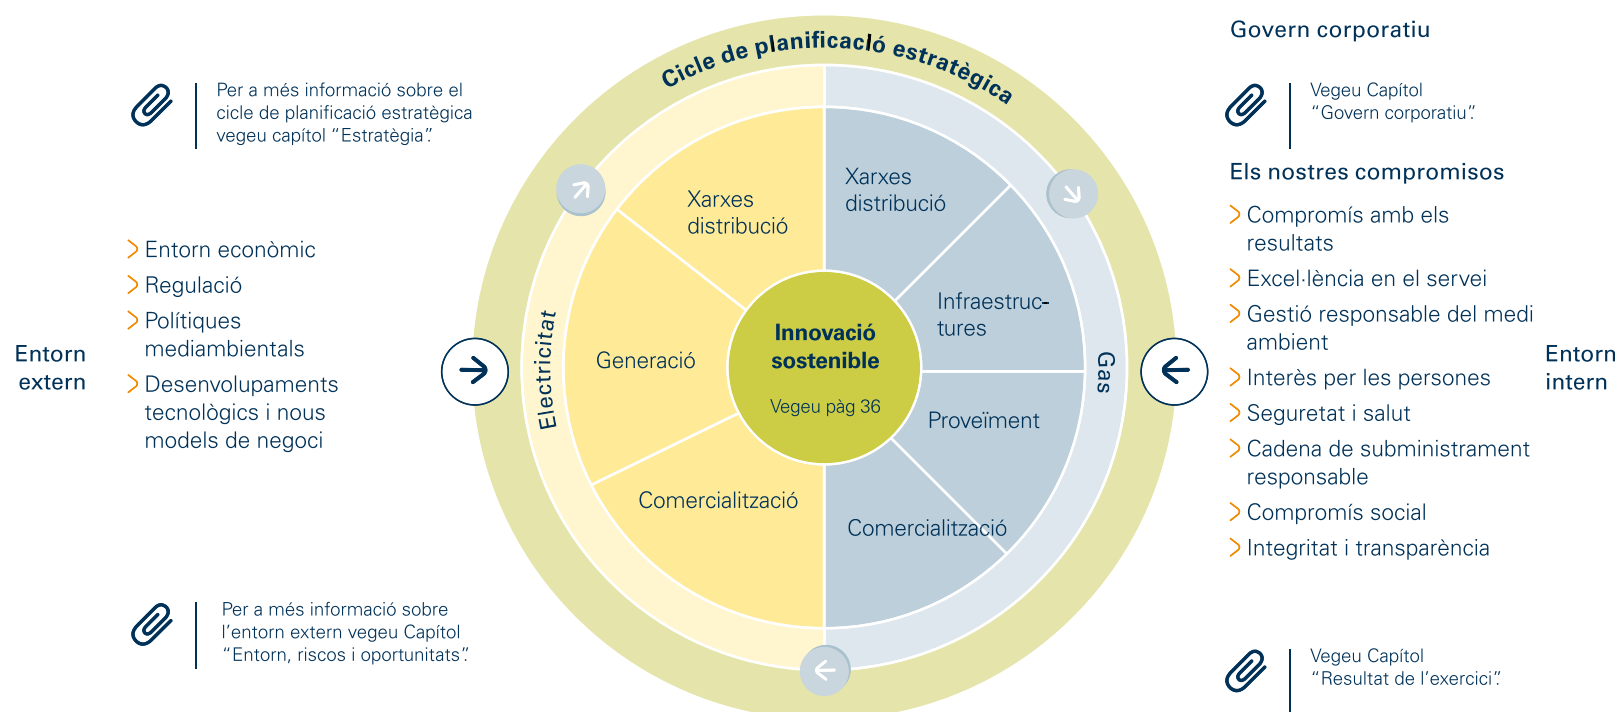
Per a més informació sobre el cicle de planificació estratègica vegeu capítol "Estratègia".

Entorn extern

Entorn econòmic
Regulació
Polítiques mediambientals
Desenvolupaments tecnològics i nous models de negoci

Per a més informació sobre l'entorn extern vegeu Capítol "Entorn, riscos i oportunitats".

Cicle de planificació estratègica

Electricitat

Xarxes distribució

Generació

Comercialització

Innovació sostenible

Vegeu pàg 36

Gas

Xarxes distribució

Infraestructures

Proveïment

Comercialització

Govern corporatiu

Vegeu Capítol "Govern corporatiu".

Els nostres compromisos

Compromís amb els resultats
Excel·lència en el servei
Gestió responsable del medi ambient
Interès per les persones
Seguretat i salut
Cadena de subministrament responsable
Compromís social
Integritat i transparència

Entorn intern

Vegeu Capítol "Resultat de l'exercici".